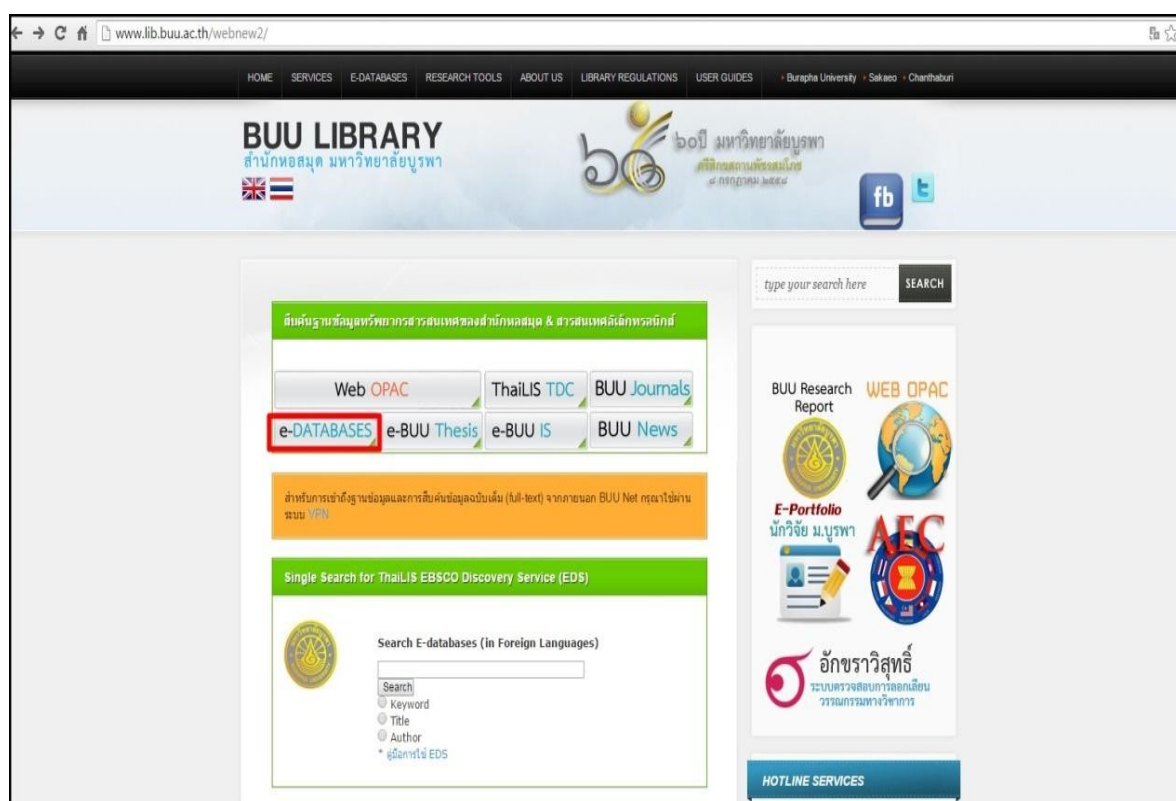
www.lib.buu.ac.th/webnew2/

HOME SERVICES E-DATABASES RESEARCH TOOLS ABOUT US LIBRARY REGULATIONS USER GUIDES • Burapha University • Sakaeo • Chanthaburi

BUU LIBRARY
สำนักหอสมุด มหาวิทยาลัยบูรพา

๖๐ ๖๐ปี มหาวิทยาลัยบูรพา
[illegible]
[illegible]

fb

type your search here SEARCH

สืบค้นฐานข้อมูลทรัพยากรสารสนเทศของสำนักหอสมุด & สารสนเทศอิเล็กทรอนิกส์

Web OPAC
ThaiLIS TDC
BUU Journals
e-DATABASES
e-BUU Thesis
e-BUU IS
BUU News

สำหรับการเข้าถึงฐานข้อมูลและการสืบค้นข้อมูลฉบับเต็ม (full-text) จากภายนอก BUU Net กรุณาใช้ผ่านระบบ VPN

Single Search for ThaiLIS EBSCO Discovery Service (EDS)

Search E-databases (in Foreign Languages)
Search
Keyword
Title
Author
* คู่มือการใช้ EDS

BUU Research Report
WEB OPAC
E-Portfolio
นักวิจัย ม.บูรพา
AEC
อักขราวิสุทธิ์
ระบบตรวจสอบการลอกเลียนวรรณกรรมทางวิชาการ

HOTLINE SERVICES